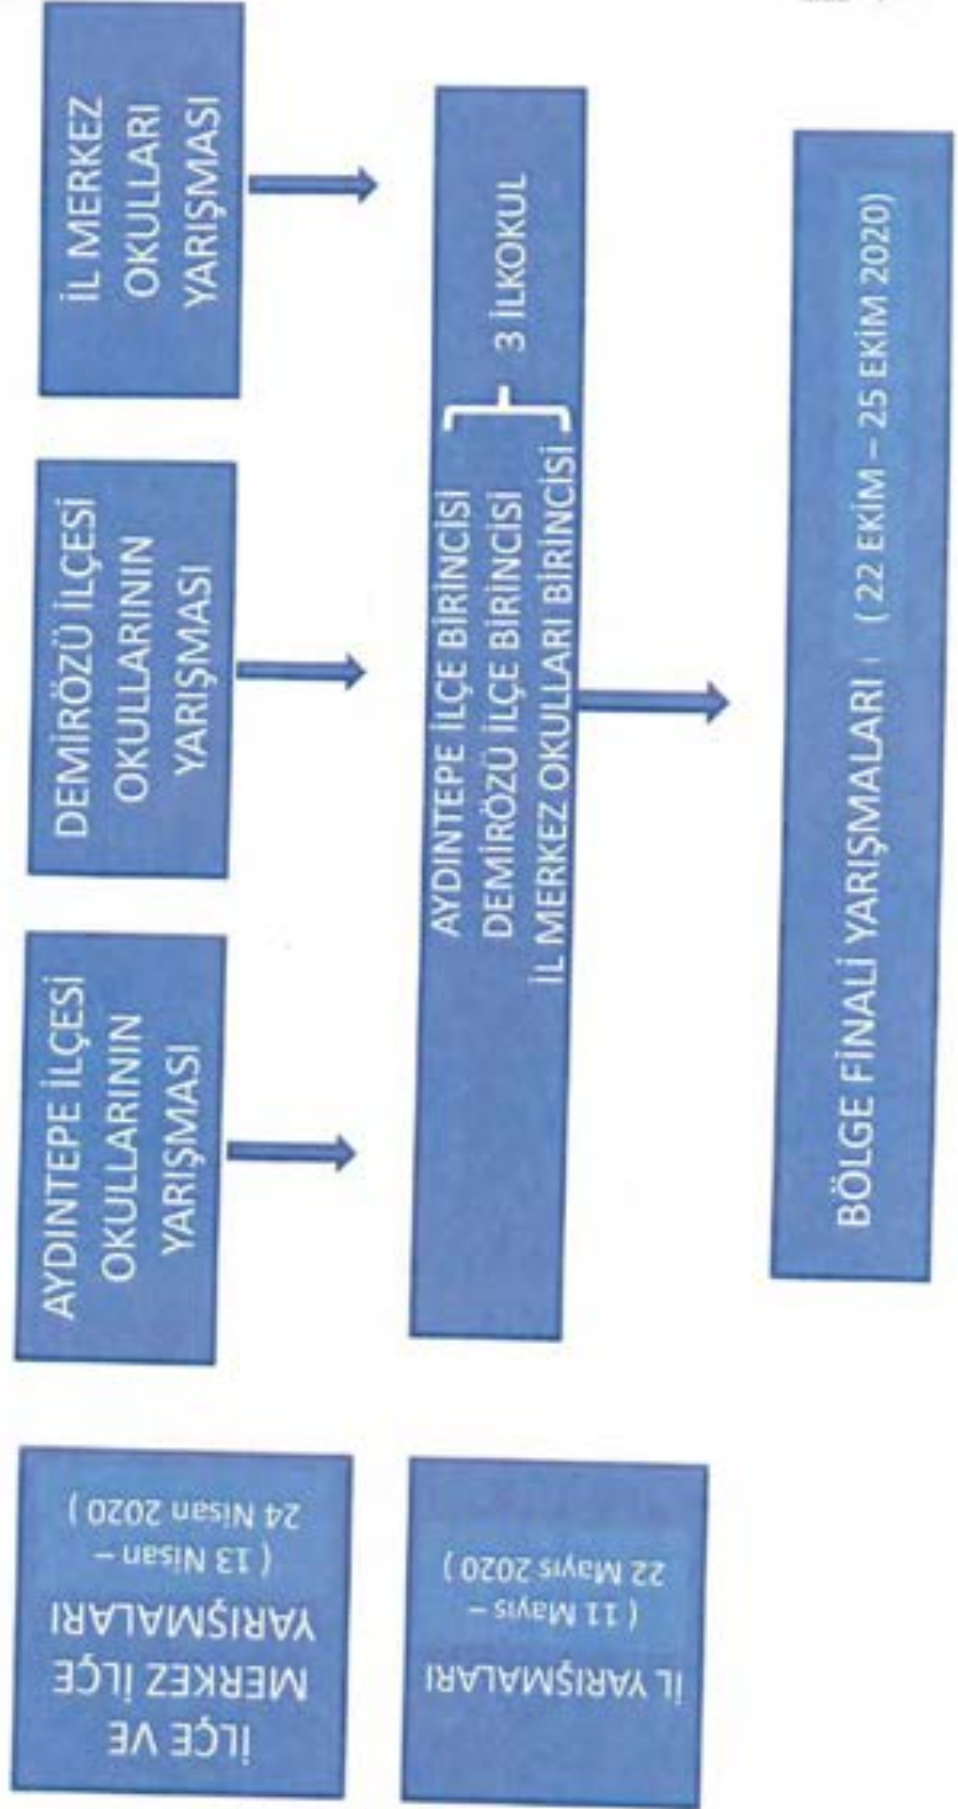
İLÇE VE MERKEZ İLÇE YARIŞMALARI ( 13 Nisan – 24 Nisan 2020 )

İL YARIŞMALARI ( 11 Mayıs – 22 Mayıs 2020 )

AYDINTEPE İLÇESİ OKULLARININ YARIŞMASI

DEMİRÖZÜ İLÇESİ OKULLARININ YARIŞMASI

İL MERKEZ OKULLARI YARIŞMASI

AYDINTEPE İLÇE BİRİNCİSİ
DEMİRÖZÜ İLÇE BİRİNCİSİ
İL MERKEZ OKULLARI BİRİNCİSİ
3 İLKOKUL

BÖLGE FİNALİ YARIŞMALARI ( 22 EKİM – 25 EKİM 2020)